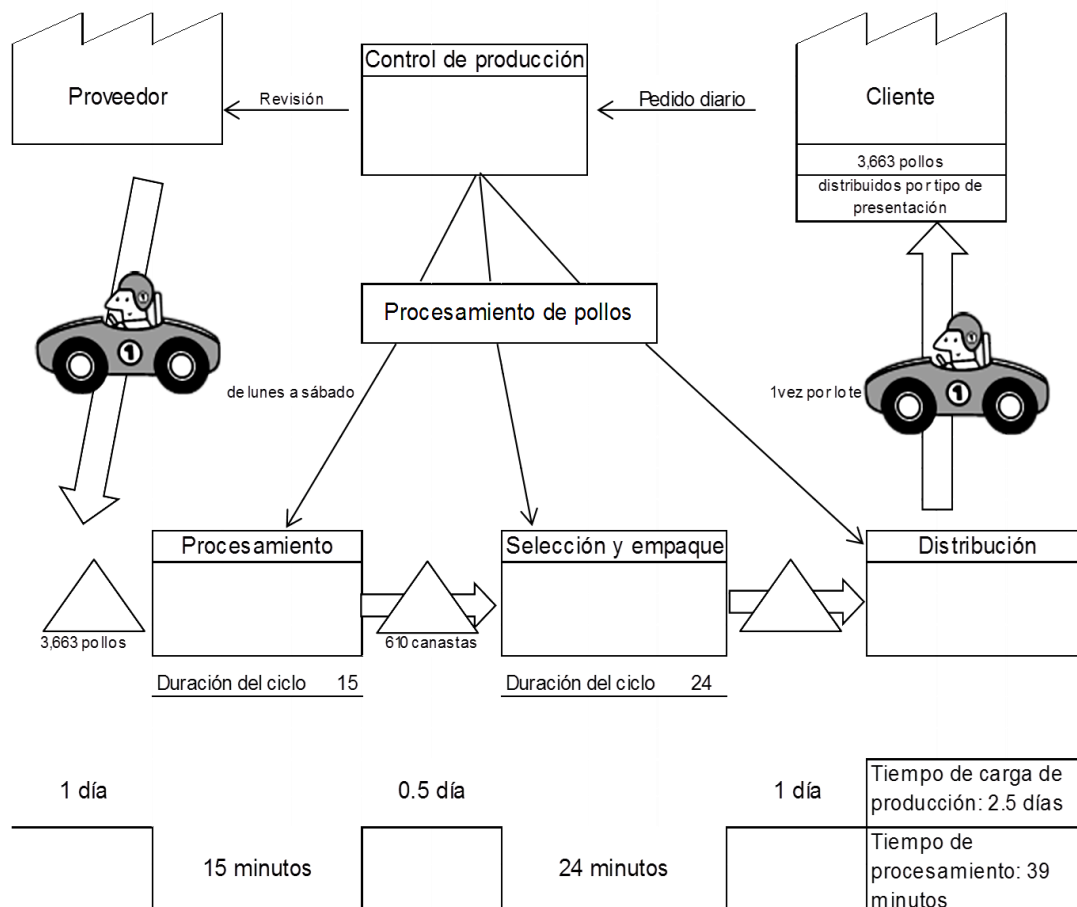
Control de producción

Proveedor

Revisión

Pedido diario

Cliente

3,663 pollos

distribuidos por tipo de presentación

Procesamiento de pollos

de lunes a sábado

1vez por lote

Procesamiento

Selección y empaque

Distribución

3,663 pollos

610 canastas

Duración del ciclo 15

Duración del ciclo 24

1 día

0.5 día

1 día

Tiempo de carga de producción: 2.5 días

15 minutos

24 minutos

Tiempo de procesamiento: 39 minutos